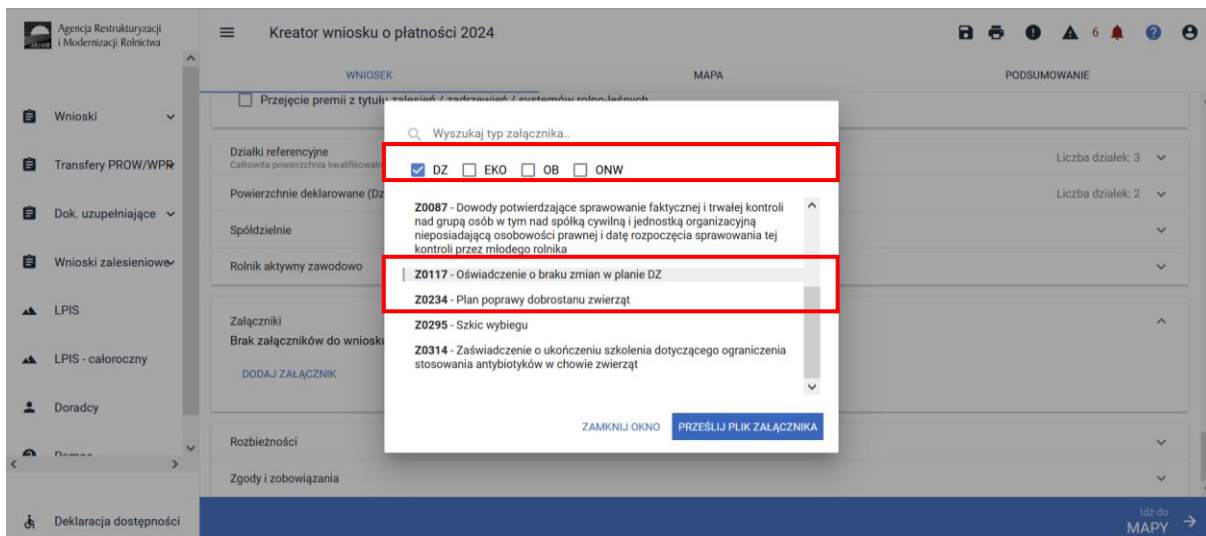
Agencja Restrukturyzacji i Modernizacji Rolnictwa

Kreator wniosku o płatności 2024

6

WNIOSEK

MAPA

PODSUMOWANIE

Wnioski

Transfery PROW/WPR

Dok. uzupełniające

Wnioski zalesieniowe

LPIS

LPIS - całoroczny

Doradcy

Pomoc

Deklaracja dostępności

Przejęcie premii z tytułu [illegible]

Działki referencyjne
Całkowita powierzchnia kwalifikowal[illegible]

Liczba działek: 3

Powierzchnie deklarowane (Dz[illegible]

Liczba działek: 2

Spółdzielnie

Rolnik aktywny zawodowo

Załączniki
Brak załączników do wniosku

DODAJ ZAŁĄCZNIK

Rozbieżności

Zgody i zobowiązania

Idź do
MAPY

Wyszukaj typ załącznika..

DZ EKO OB ONW

Z0087 - Dowody potwierdzające sprawowanie faktycznej i trwałej kontroli nad grupą osób w tym nad spółką cywilną i jednostką organizacyjną nieposiadającą osobowości prawnej i datę rozpoczęcia sprawowania tej kontroli przez młodego rolnika

Z0117 - Oświadczenie o braku zmian w planie DZ

Z0234 - Plan poprawy dobrostanu zwierząt

Z0295 - Szkic wybiegu

Z0314 - Zaświadczenie o ukończeniu szkolenia dotyczącego ograniczenia stosowania antybiotyków w chowie zwierząt

ZAMKNIJ OKNO

PRZEŚLIJ PLIK ZAŁĄCZNIKA